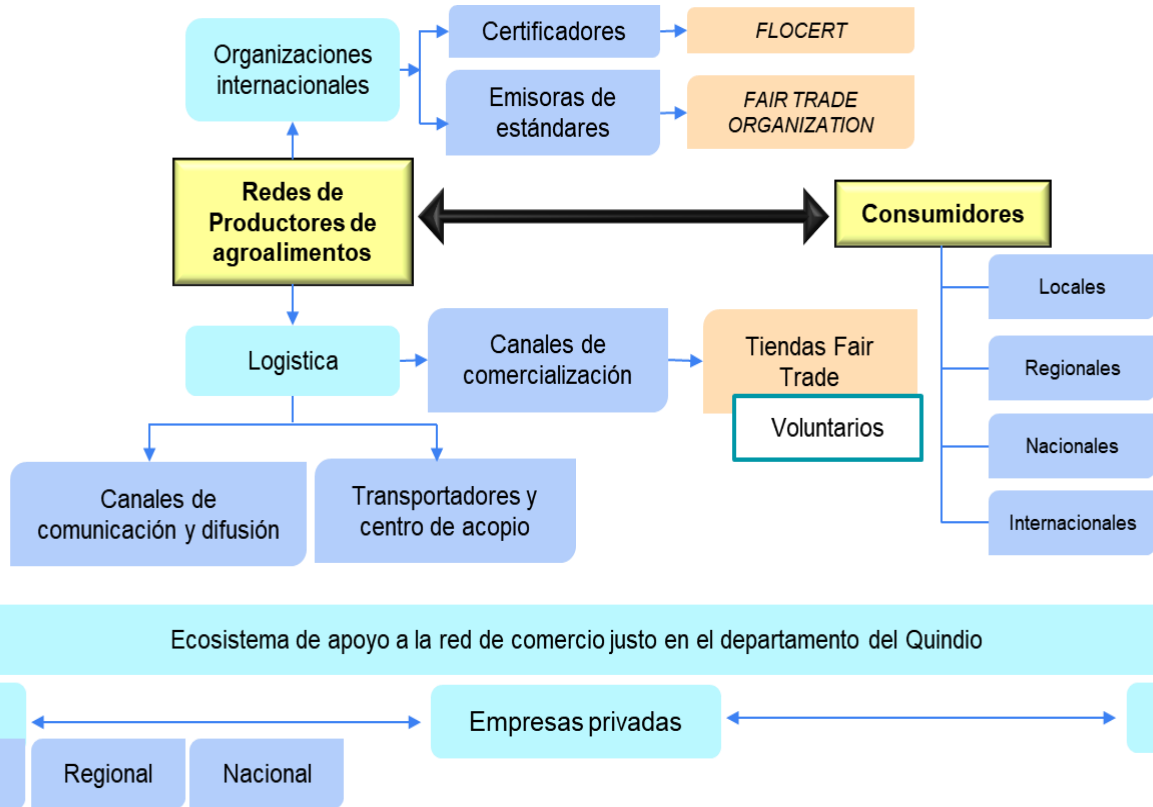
Organizaciones internacionales

Certificadores

FLOCERT

Emisoras de estándares

FAIR TRADE ORGANIZATION

Redes de Productores de agroalimentos

Consumidores

Locales

Regionales

Nacionales

Internacionales

Logistica

Canales de comercialización

Tiendas Fair Trade

Voluntarios

Canales de comunicación y difusión

Transportadores y centro de acopio

Ecosistema de apoyo a la red de comercio justo en el departamento del Quindio

Empresas privadas

Regional

Nacional